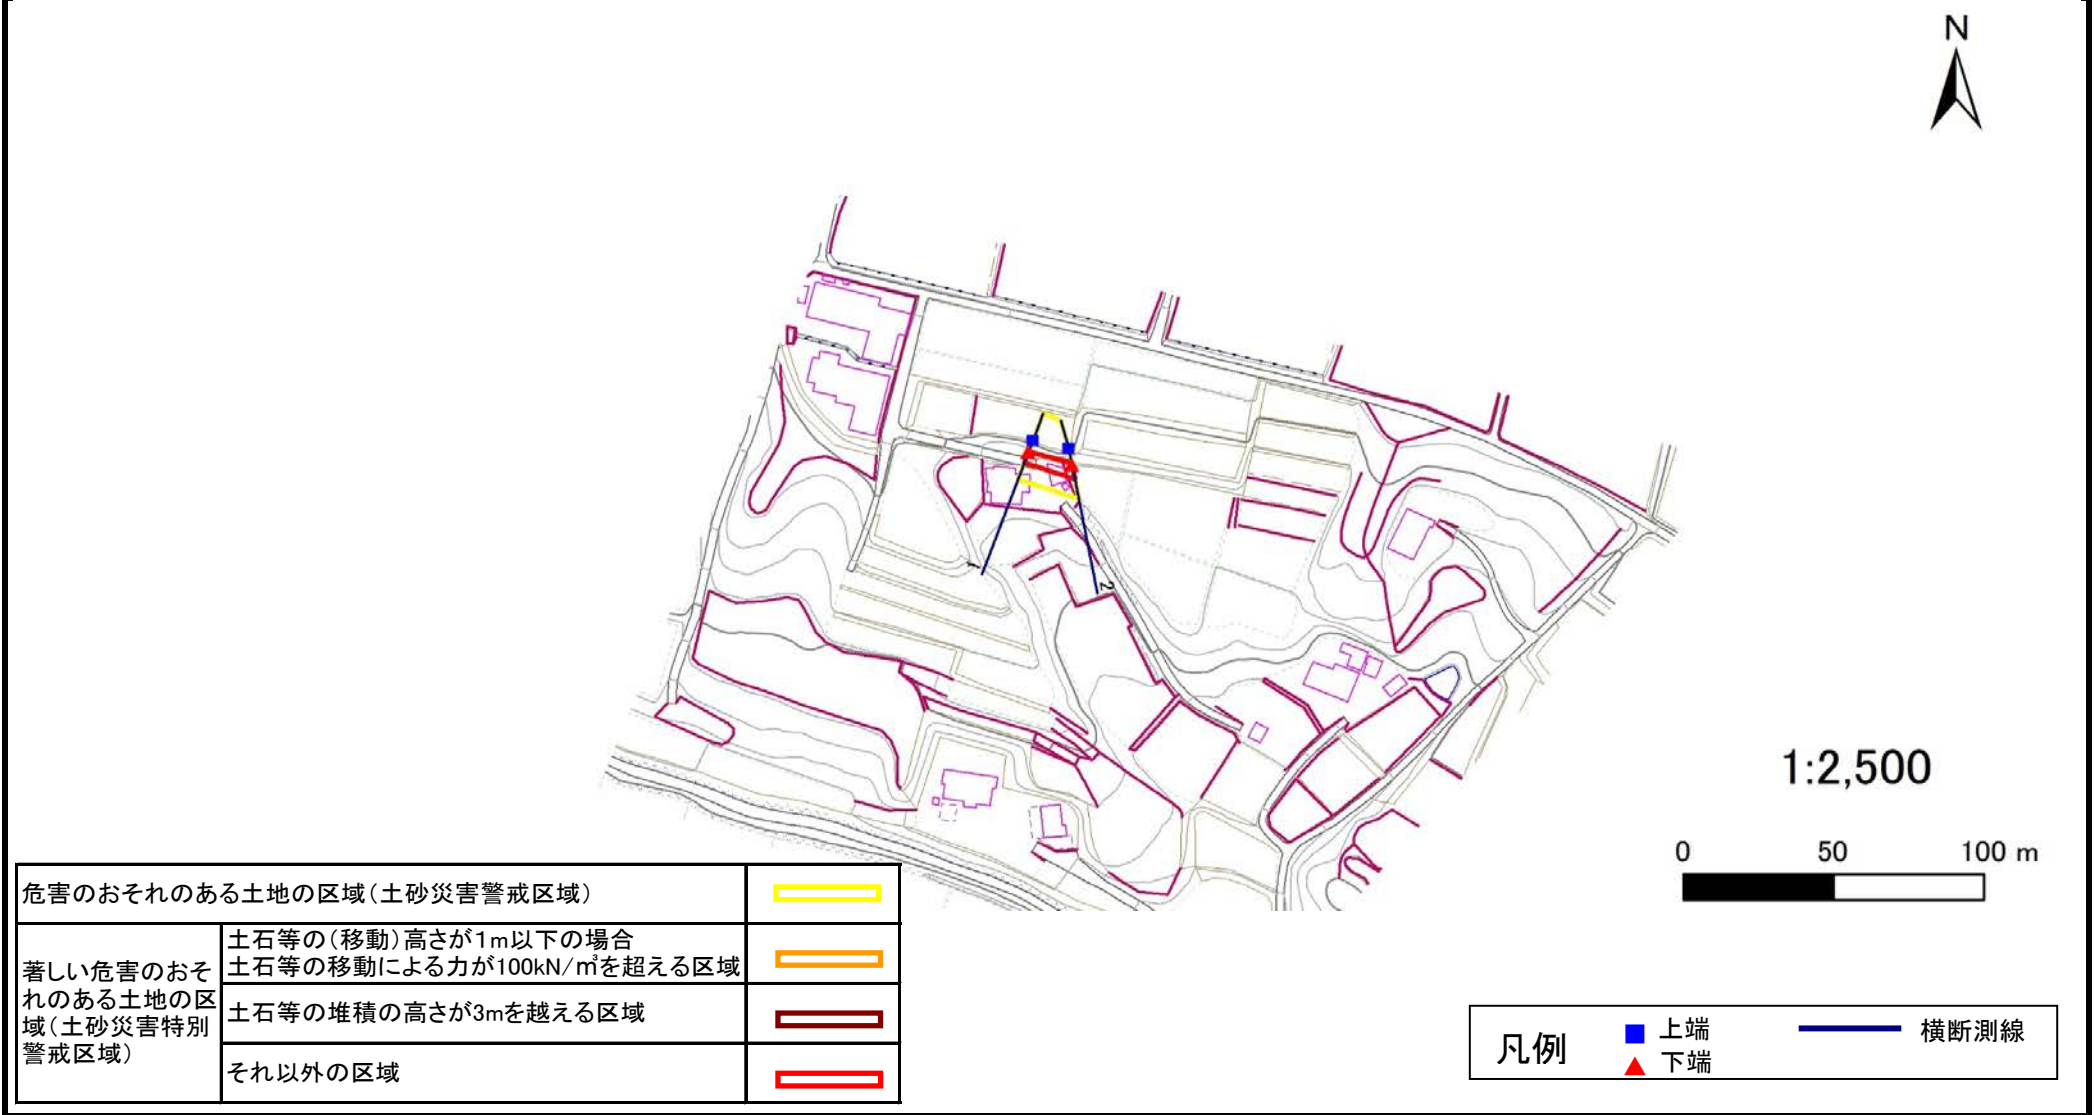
N

1:2,500

0 50 100 m

| 危害のおそれのある土地の区域（土砂災害警戒区域） | | |
|---|---|---|
| 著しい危害のおそれのある土地の区域（土砂災害特別警戒区域） | 土石等の（移動）高さが1m以下の場合 土石等の移動による力が100kN/㎡を超える区域 | |
| | 土石等の堆積の高さが3mを越える区域 | |
| | それ以外の区域 | |

凡例 上端 下端 横断測線